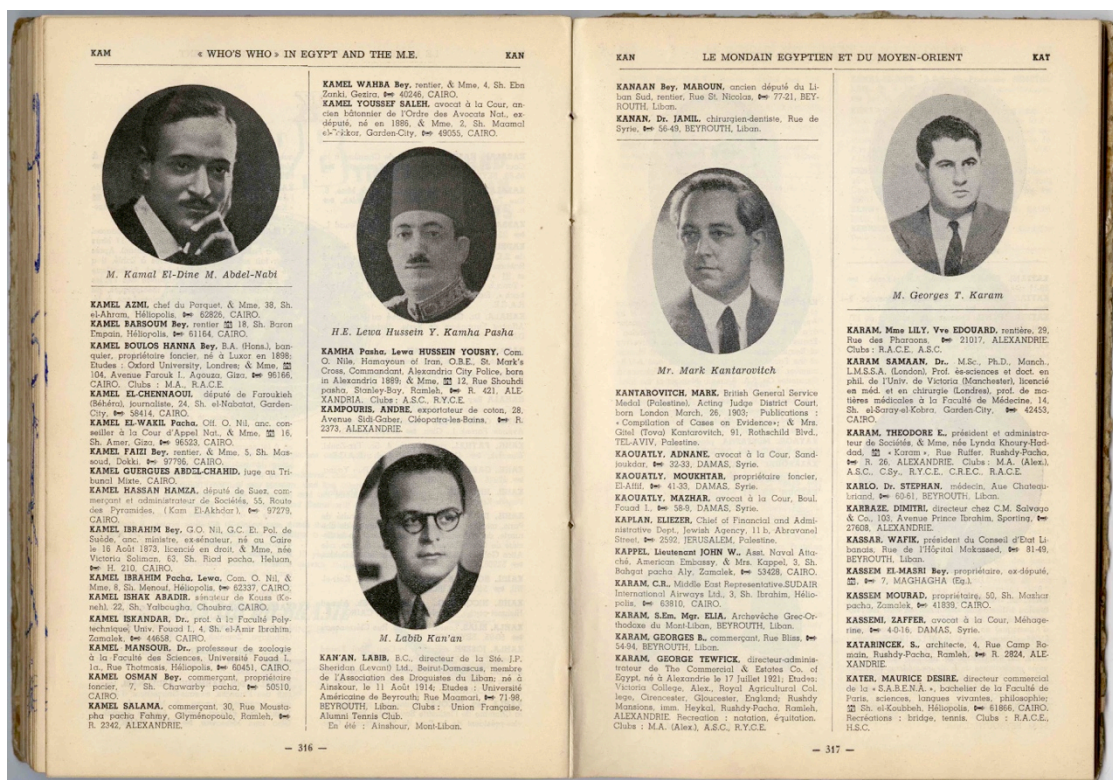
KAM « WHO'S WHO » IN EGYPT AND THE M.E. KAN

M. Kamal El-Dine M. Abdel-Nabi

KAMEL AZMI, chef du Parquet, & Mme, 38, Sh. el-Ahram, Héliopolis, ☎ 62826, CAIRO.
KAMEL BARSOUM Bey, rentier, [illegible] 18, Sh. Baron Empain, Héliopolis, ☎ 61164, CAIRO.
KAMEL BOULOS HANNA Bey, B.A. (Hons.), banquier, propriétaire foncier, né à Luxor en 1898; Etudes : Oxford University, Londres; & Mme, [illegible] 104, Avenue Farouk I, Agouza, Giza, ☎ 96166, CAIRO. Clubs : M.A., R.A.C.E.
KAMEL EL-CHENNAOUI, député de Faroukieh (Béhéra), journaliste, 24, Sh. el-Nabatat, Garden-City, ☎ 58414, CAIRO.
KAMEL EL-WAKIL Pacha, Off. O. Nil, anc. conseiller à la Cour d'Appel Nat., & Mme, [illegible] 16, Sh. Amer, Giza, ☎ 96523, CAIRO.
KAMEL FAIZI Bey, rentier, & Mme, 5, Sh. Massoud, Dokki, ☎ 97796, CAIRO.
KAMEL GUERGUES ABDEL-CHAHID, juge au Tribunal Mixte, CAIRO.
KAMEL HASSAN HAMZA, député de Suez, commerçant et administrateur de Sociétés, 55, Route des Pyramides, (Kom El-Akhdar), ☎ 97279, CAIRO.
KAMEL IBRAHIM Bey, G.O. Nil, G.C. E. Pol. de Suède, anc. ministre, ex-sénateur, né au Caire le 16 Août 1873, licencié en droit, & Mme, née Victoria Soliman, 63, Sh. Riad pacha, Heluan, ☎ H. 210, CAIRO.
KAMEL IBRAHIM Pacha, Lewa, Com. O. Nil, & Mme, 8, Sh. Menouf, Héliopolis, ☎ 62337, CAIRO.
KAMEL ISHAK ABADIR, sénateur de Kousa (Keneh), 22, Sh. Yalbougha, Choubra, CAIRO.
KAMEL ISKANDAR, Dr., prof. à la Faculté Polytechnique, Univ. Fouad I, 4, Sh. el-Amir Ibrahim, Zamalek, ☎ 44658, CAIRO.
KAMEL MANSOUR, Dr., professeur de zoologie à la Faculté des Sciences, Université Fouad I, 1a, Rue Thomas, Héliopolis, ☎ 60451, CAIRO.
KAMEL OSMAN Bey, commerçant, propriétaire foncier, 7, Sh. Chawarby pacha, ☎ 50510, CAIRO.
KAMEL SALAMA, commerçant, 30, Rue Moustapha pacha Fahmy, Glyménopoulo, Ramleh, ☎ R. 2342, ALEXANDRIE.

KAMEL WAHBA Bey, rentier, & Mme, 4, Sh. Ebn Zanki, Gezira, ☎ 40246, CAIRO.
KAMEL YOUSSEF SALEH, avocat à la Cour, ancien bâtonnier de l'Ordre des Avocats Nat., ex-député, né en 1886, & Mme, 2, Sh. Maamal el-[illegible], Garden-City, ☎ 49055, CAIRO.

H.E. Lewa Hussein Y. Kamha Pasha

KAMHA Pacha, Lewa HUSSEIN YOUSRY, Com. O. Nile, Hamayoun of Iran, O.B.E., St. Mark's Cross, Commandant, Alexandria City Police, born in Alexandria 1889; & Mme, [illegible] 12, Rue Shouhdi pasha, Stanley-Bay, Ramleh, ☎ R. 421, ALEXANDRIA. Clubs : A.S.C., R.Y.C.E.
KAMPOURIS, ANDRE, exportateur de coton, 28, Avenue Sidi-Gaber, Cléopatra-les-Bains, ☎ R. 2373, ALEXANDRIE.

M. Labib Kan'an

KAN'AN, LABIB, B.C., directeur de la Sté. J.P. Sheridan (Levant) Ltd., Beirut-Damascus, membre de l'Association des Droguistes du Liban; né à Ainskour, le 11 Août 1914; Etudes : Université Américaine de Beyrouth; Rue Maamari, ☎ 71-98, BEYROUTH, Liban. Clubs : Union Française, Alumni Tennis Club.
En été : Ainshour, Mont-Liban.

— 316 —

KAN LE MONDAIN EGYPTIEN ET DU MOYEN-ORIENT KAT

KANAAN Bey, MAROUN, ancien député du Liban Sud, rentier, Rue St. Nicolas, ☎ 77-21, BEYROUTH, Liban.
KANAN, Dr. JAMIL, chirurgien-dentiste, Rue de Syrie, ☎ 56-49, BEYROUTH, Liban.

Mr. Mark Kantarovitch

KANTAROVITCH, MARK, British General Service Medal (Palestine), Acting Judge District Court, born London March, 26, 1903; Publications : « Compilation of Cases on Evidence »; & Mrs. Gitel (Tova) Kantarovitch, 91, Rothschild Blvd., TEL-AVIV, Palestine.
KAOUATLY, ADNANE, avocat à la Cour, Sandjoukdar, ☎ 32-33, DAMAS, Syrie.
KAOUATLY, MOUKHTAR, propriétaire foncier, El-Afif, ☎ 41-33, DAMAS, Syrie.
KAOUATLY, MAZHAR, avocat à la Cour, Boul. Fouad I., ☎ 58-9, DAMAS, Syrie.
KAPLAN, ELIEZER, Chief of Financial and Administrative Dept., Jewish Agency, 11 b, Abravanel Street, ☎ 2592, JERUSALEM, Palestine.
KAPPEL, Lieutenant JOHN W., Asst. Naval Attaché, American Embassy, & Mrs. Kappel, 3, Sh. Bahgat pacha Aly, Zamalek, ☎ 53428, CAIRO.
KARAM, C.R., Middle East Representative SUDAIR International Airways Ltd., 3, Sh. Ibrahim, Héliopolis, ☎ 63810, CAIRO.
KARAM, S.Em. Mgr. ELIA, Archevêche Grec-Orthodoxe du Mont-Liban, BEYROUTH, Liban.
KARAM, GEORGES B., commerçant, Rue Bliss, ☎ 54-94, BEYROUTH, Liban.
KARAM, GEORGE TEWFICK, directeur-administrateur de The Commercial & Estates Co. of Egypt, né à Alexandrie le 17 Juillet 1921; Etudes: Victoria College, Alex., Royal Agricultural College, Cirencester, Gloucester, England; Rushdy Mansions, imm. Heykal, Rushdy-Pacha, Ramleh, ALEXANDRIE. Recreation : natation, équitation. Clubs : M.A. (Alex.), A.S.C., R.Y.C.E.

M. Georges T. Karam

KARAM, Mme LILY, Vve EDOUARD, rentière, 29, Rue des Pharaons, ☎ 21017, ALEXANDRIE. Clubs : R.A.C.E., A.S.C.
KARAM SAMAAN, Dr., M.Sc., Ph.D., Manch., L.M.S.S.A. (London), Prof. ès-sciences et doct. en phil. de l'Univ. de Victoria (Manchester), licencié en méd. et en chirurgie (Londres), prof. de matières médicales à la Faculté de Médecine, 14, Sh. el-Saray-el-Kobra, Garden-City, ☎ 42453, CAIRO.
KARAM, THEODORE E., président et administrateur de Sociétés, & Mme, née Lynda Khoury-Haddad, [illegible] « Karam », Rue Ruffer, Rushdy-Pacha, ☎ R. 26, ALEXANDRIE. Clubs : M.A. (Alex.), A.S.C., C.Sy., R.Y.C.E., C.R.E.C., R.A.C.E.
KARLO, Dr. STEPHAN, médecin, Rue Chateaubriand, ☎ 60-61, BEYROUTH, Liban.
KARRAZE, DIMITRI, directeur chez C.M. Salvago & Co., 103, Avenue Prince Ibrahim, Sporting, ☎ 27608, ALEXANDRIE.
KASSAR, WAFIK, président du Conseil d'Etat Libanais, Rue de l'Hôpital Makassed, ☎ 81-49, BEYROUTH, Liban.
KASSEM EL-MASRI Bey, propriétaire, ex-député, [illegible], ☎ 7, MAGHAGHA (Eg.).
KASSEM MOURAD, propriétaire, 50, Sh. Mashar pacha, Zamalek, ☎ 41839, CAIRO.
KASSEMI, ZAFFER, avocat à la Cour, Méhagerine, ☎ 4-0-16, DAMAS, Syrie.
KATARINCEK, S., architecte, 4, Rue Camp Romain, Rushdy-Pacha, Ramleh, ☎ R. 2824, ALEXANDRIE.
KATER, MAURICE DESIRE, directeur commercial de la « S.A.B.E.N.A. », bachelier de la Faculté de Paris, sciences, langues vivantes, philosophie; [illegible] Sh. el-Koubbeh, Héliopolis, ☎ 61866, CAIRO. Recréations : bridge, tennis. Clubs : R.A.C.E., H.S.C.

— 317 —